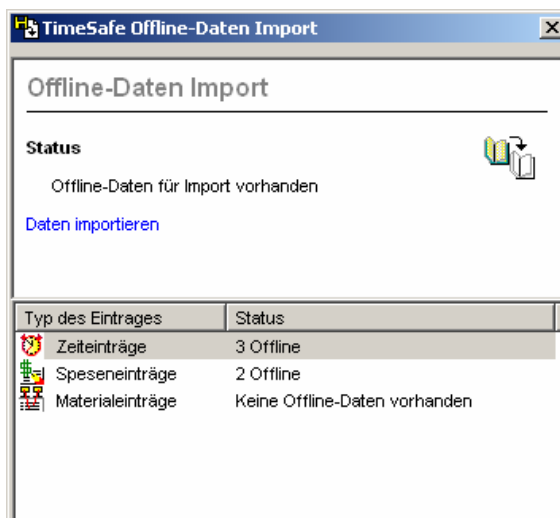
TimeSafe Offline-Daten Import

Offline-Daten Import

Status

Offline-Daten für Import vorhanden

Daten importieren

| Typ des Eintrages | Status |
|---|---|
| Zeiteinträge | 3 Offline |
| Speseneinträge | 2 Offline |
| Materialeinträge | Keine Offline-Daten vorhanden |